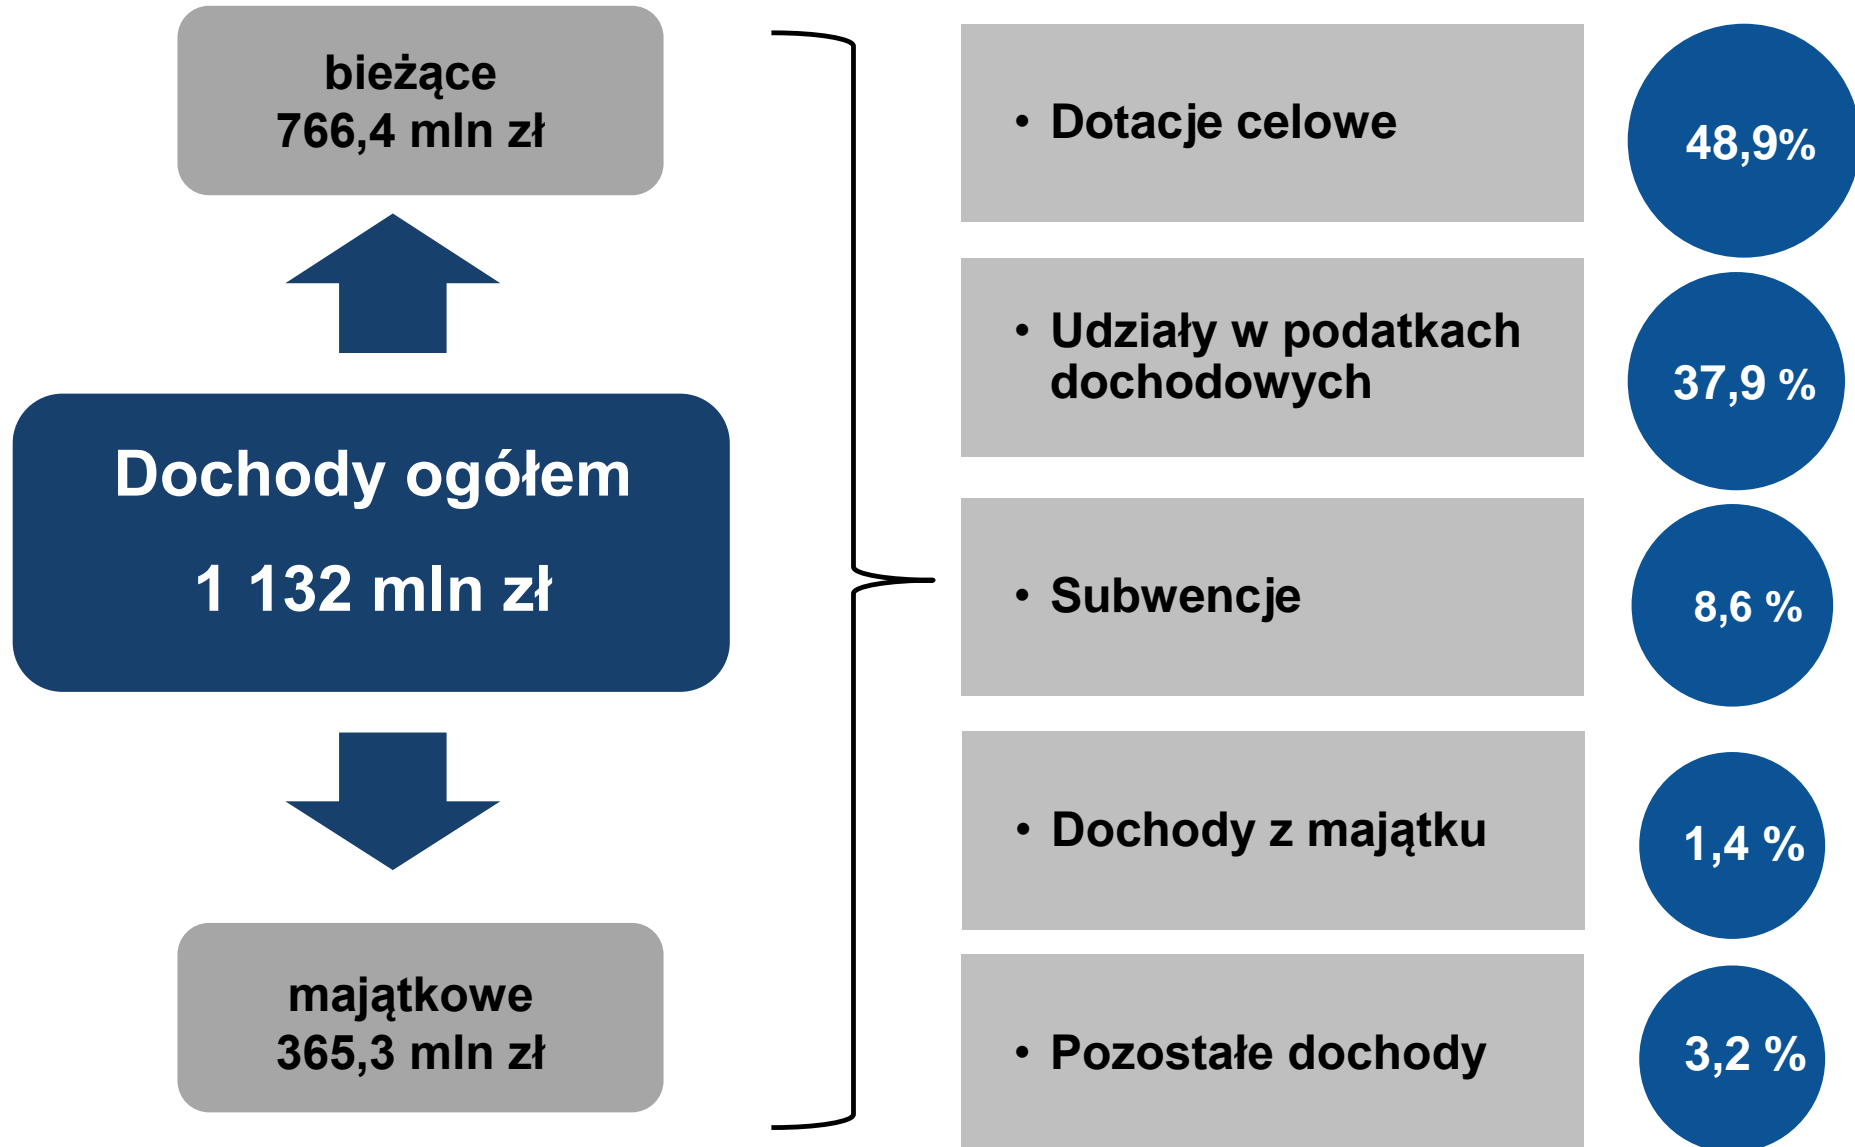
bieżące
766,4 mln zł

Dochody ogółem

1 132 mln zł

majątkowe
365,3 mln zł

• Dotacje celowe

48,9%

• Udziały w podatkach dochodowych

37,9 %

• Subwencje

8,6 %

• Dochody z majątku

1,4 %

• Pozostałe dochody

3,2 %